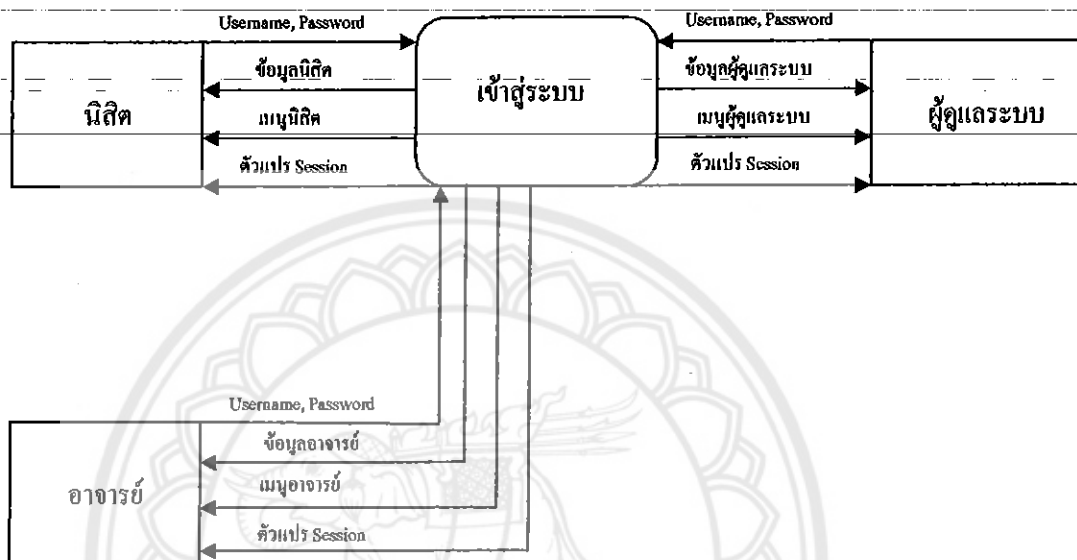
Username, Password

ข้อมูลนิสิต

เมนูนิสิต

ตัวแปร Session

นิสิต

เข้าสู่ระบบ

Username, Password

ข้อมูลผู้ดูแลระบบ

เมนูผู้ดูแลระบบ

ตัวแปร Session

ผู้ดูแลระบบ

Username, Password

ข้อมูลอาจารย์

เมนูอาจารย์

ตัวแปร Session

อาจารย์